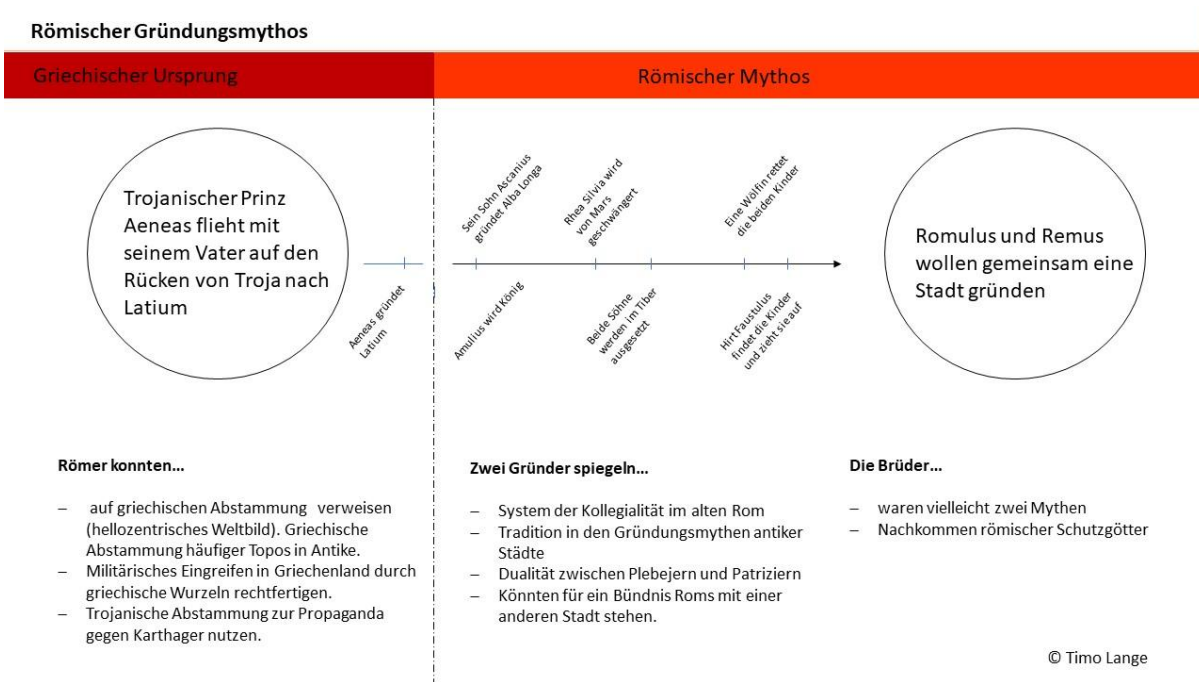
Römischer Gründungsmythos

Griechischer Ursprung

Römischer Mythos

Trojanischer Prinz Aeneas flieht mit seinem Vater auf den Rücken von Troja nach Latium

Aeneas gründet Latium

Sein Sohn Ascanius gründet Alba Longa

Amulius wird König

Rhea Silvia wird von Mars geschwängert

Beide Söhne werden im Tiber ausgesetzt

Eine Wölfin rettet die beiden Kinder

Hirt Faustulus findet die Kinder und zieht sie auf

Romulus und Remus wollen gemeinsam eine Stadt gründen

Römer konnten…

– auf griechischen Abstammung verweisen (hellozentrisches Weltbild). Griechische Abstammung häufiger Topos in Antike.
– Militärisches Eingreifen in Griechenland durch griechische Wurzeln rechtfertigen.
– Trojanische Abstammung zur Propaganda gegen Karthager nutzen.

Zwei Gründer spiegeln…

– System der Kollegialität im alten Rom
– Tradition in den Gründungsmythen antiker Städte
– Dualität zwischen Plebejern und Patriziern
– Könnten für ein Bündnis Roms mit einer anderen Stadt stehen.

Die Brüder…

– waren vielleicht zwei Mythen
– Nachkommen römischer Schutzgötter

© Timo Lange